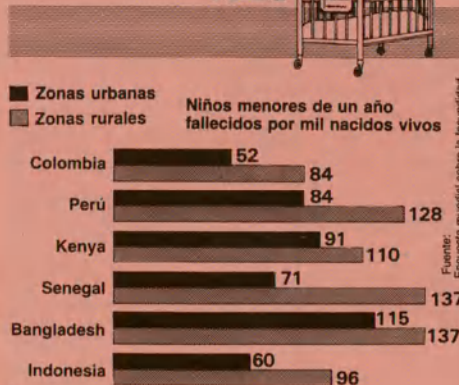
Zonas urbanas
Zonas rurales

Niños menores de un año fallecidos por mil nacidos vivos

| | |
|---|---|
| Colombia | 52 |
| | 84 |
| Perú | 84 |
| | 128 |
| Kenya | 91 |
| | 110 |
| Senegal | 71 |
| | 137 |
| Bangladesh | 115 |
| | 137 |
| Indonesia | 60 |
| | 96 |

Fuente: Encuesta mundial sobre la fecundidad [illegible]